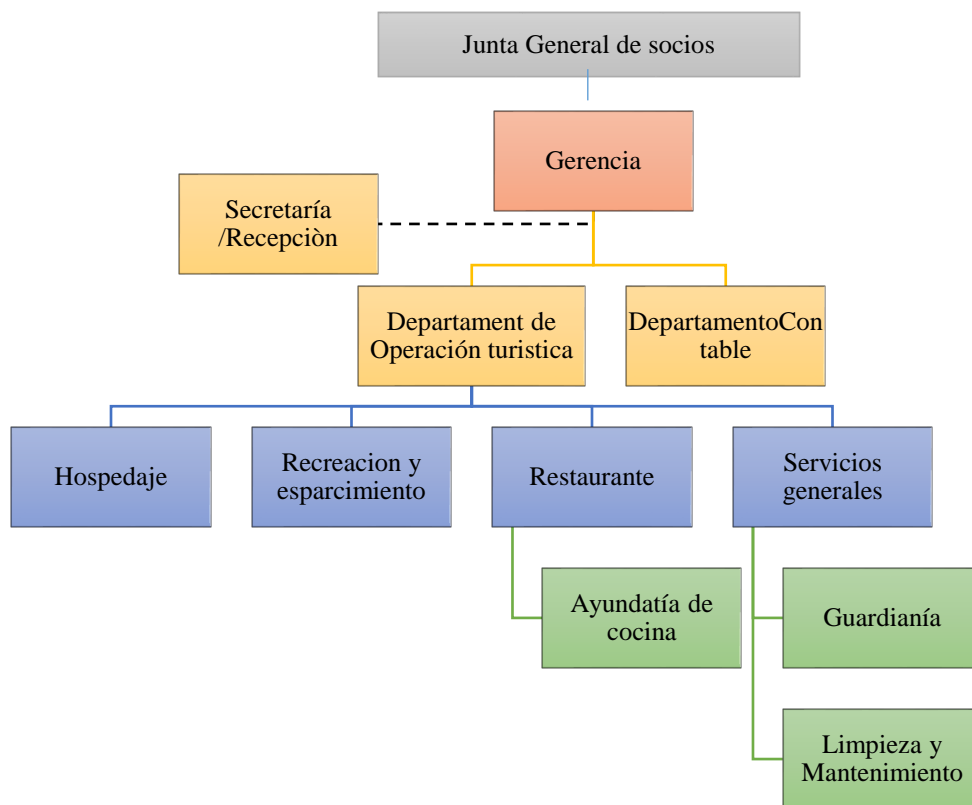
Junta General de socios

Gerencia

Secretaría /Recepciòn

Departament de Operación turistica

DepartamentoContable

Hospedaje

Recreacion y esparcimiento

Restaurante

Servicios generales

Ayundatía de cocina

Guardianía

Limpieza y Mantenimiento